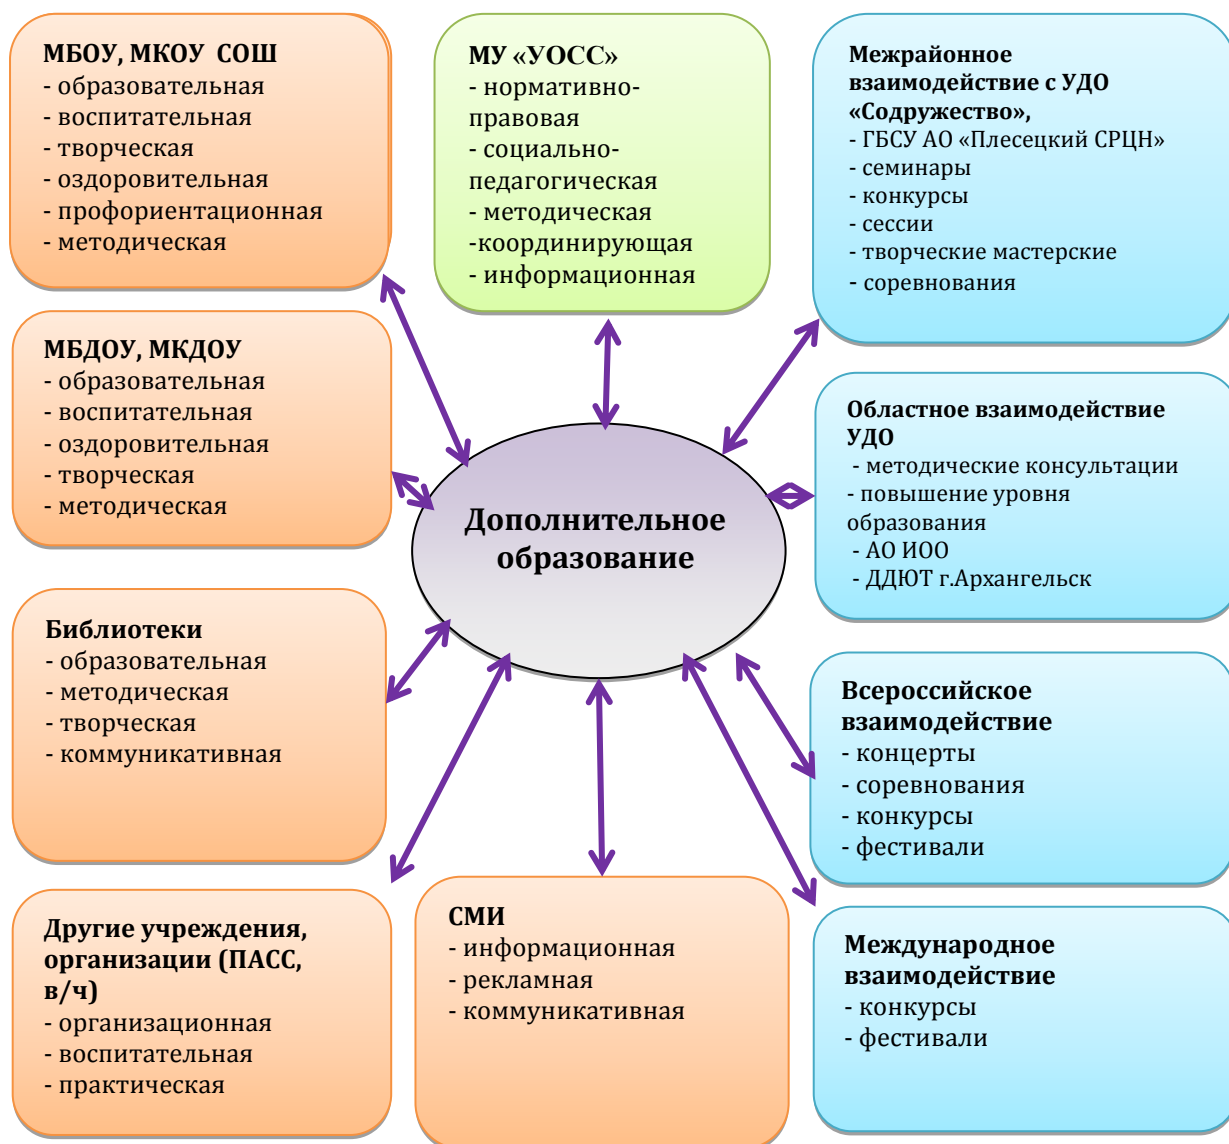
МБОУ, МКОУ СОШ
- образовательная
- воспитательная
- творческая
- оздоровительная
- профориентационная
- методическая

МУ «УОСС»
- нормативно-правовая
- социально-педагогическая
- методическая
-координирующая
- информационная

Межрайонное взаимодействие с УДО «Содружество»,
- ГБСУ АО «Плесецкий СРЦН»
- семинары
- конкурсы
- сессии
- творческие мастерские
- соревнования

МБДОУ, МКДОУ
- образовательная
- воспитательная
- оздоровительная
- творческая
- методическая

Дополнительное образование

Областное взаимодействие УДО
- методические консультации
- повышение уровня образования
- АО ИОО
- ДДЮТ г.Архангельск

Библиотеки
- образовательная
- методическая
- творческая
- коммуникативная

Всероссийское взаимодействие
- концерты
- соревнования
- конкурсы
- фестивали

Другие учреждения, организации (ПАСС, в/ч)
- организационная
- воспитательная
- практическая

СМИ
- информационная
- рекламная
- коммуникативная

Международное взаимодействие
- конкурсы
- фестивали